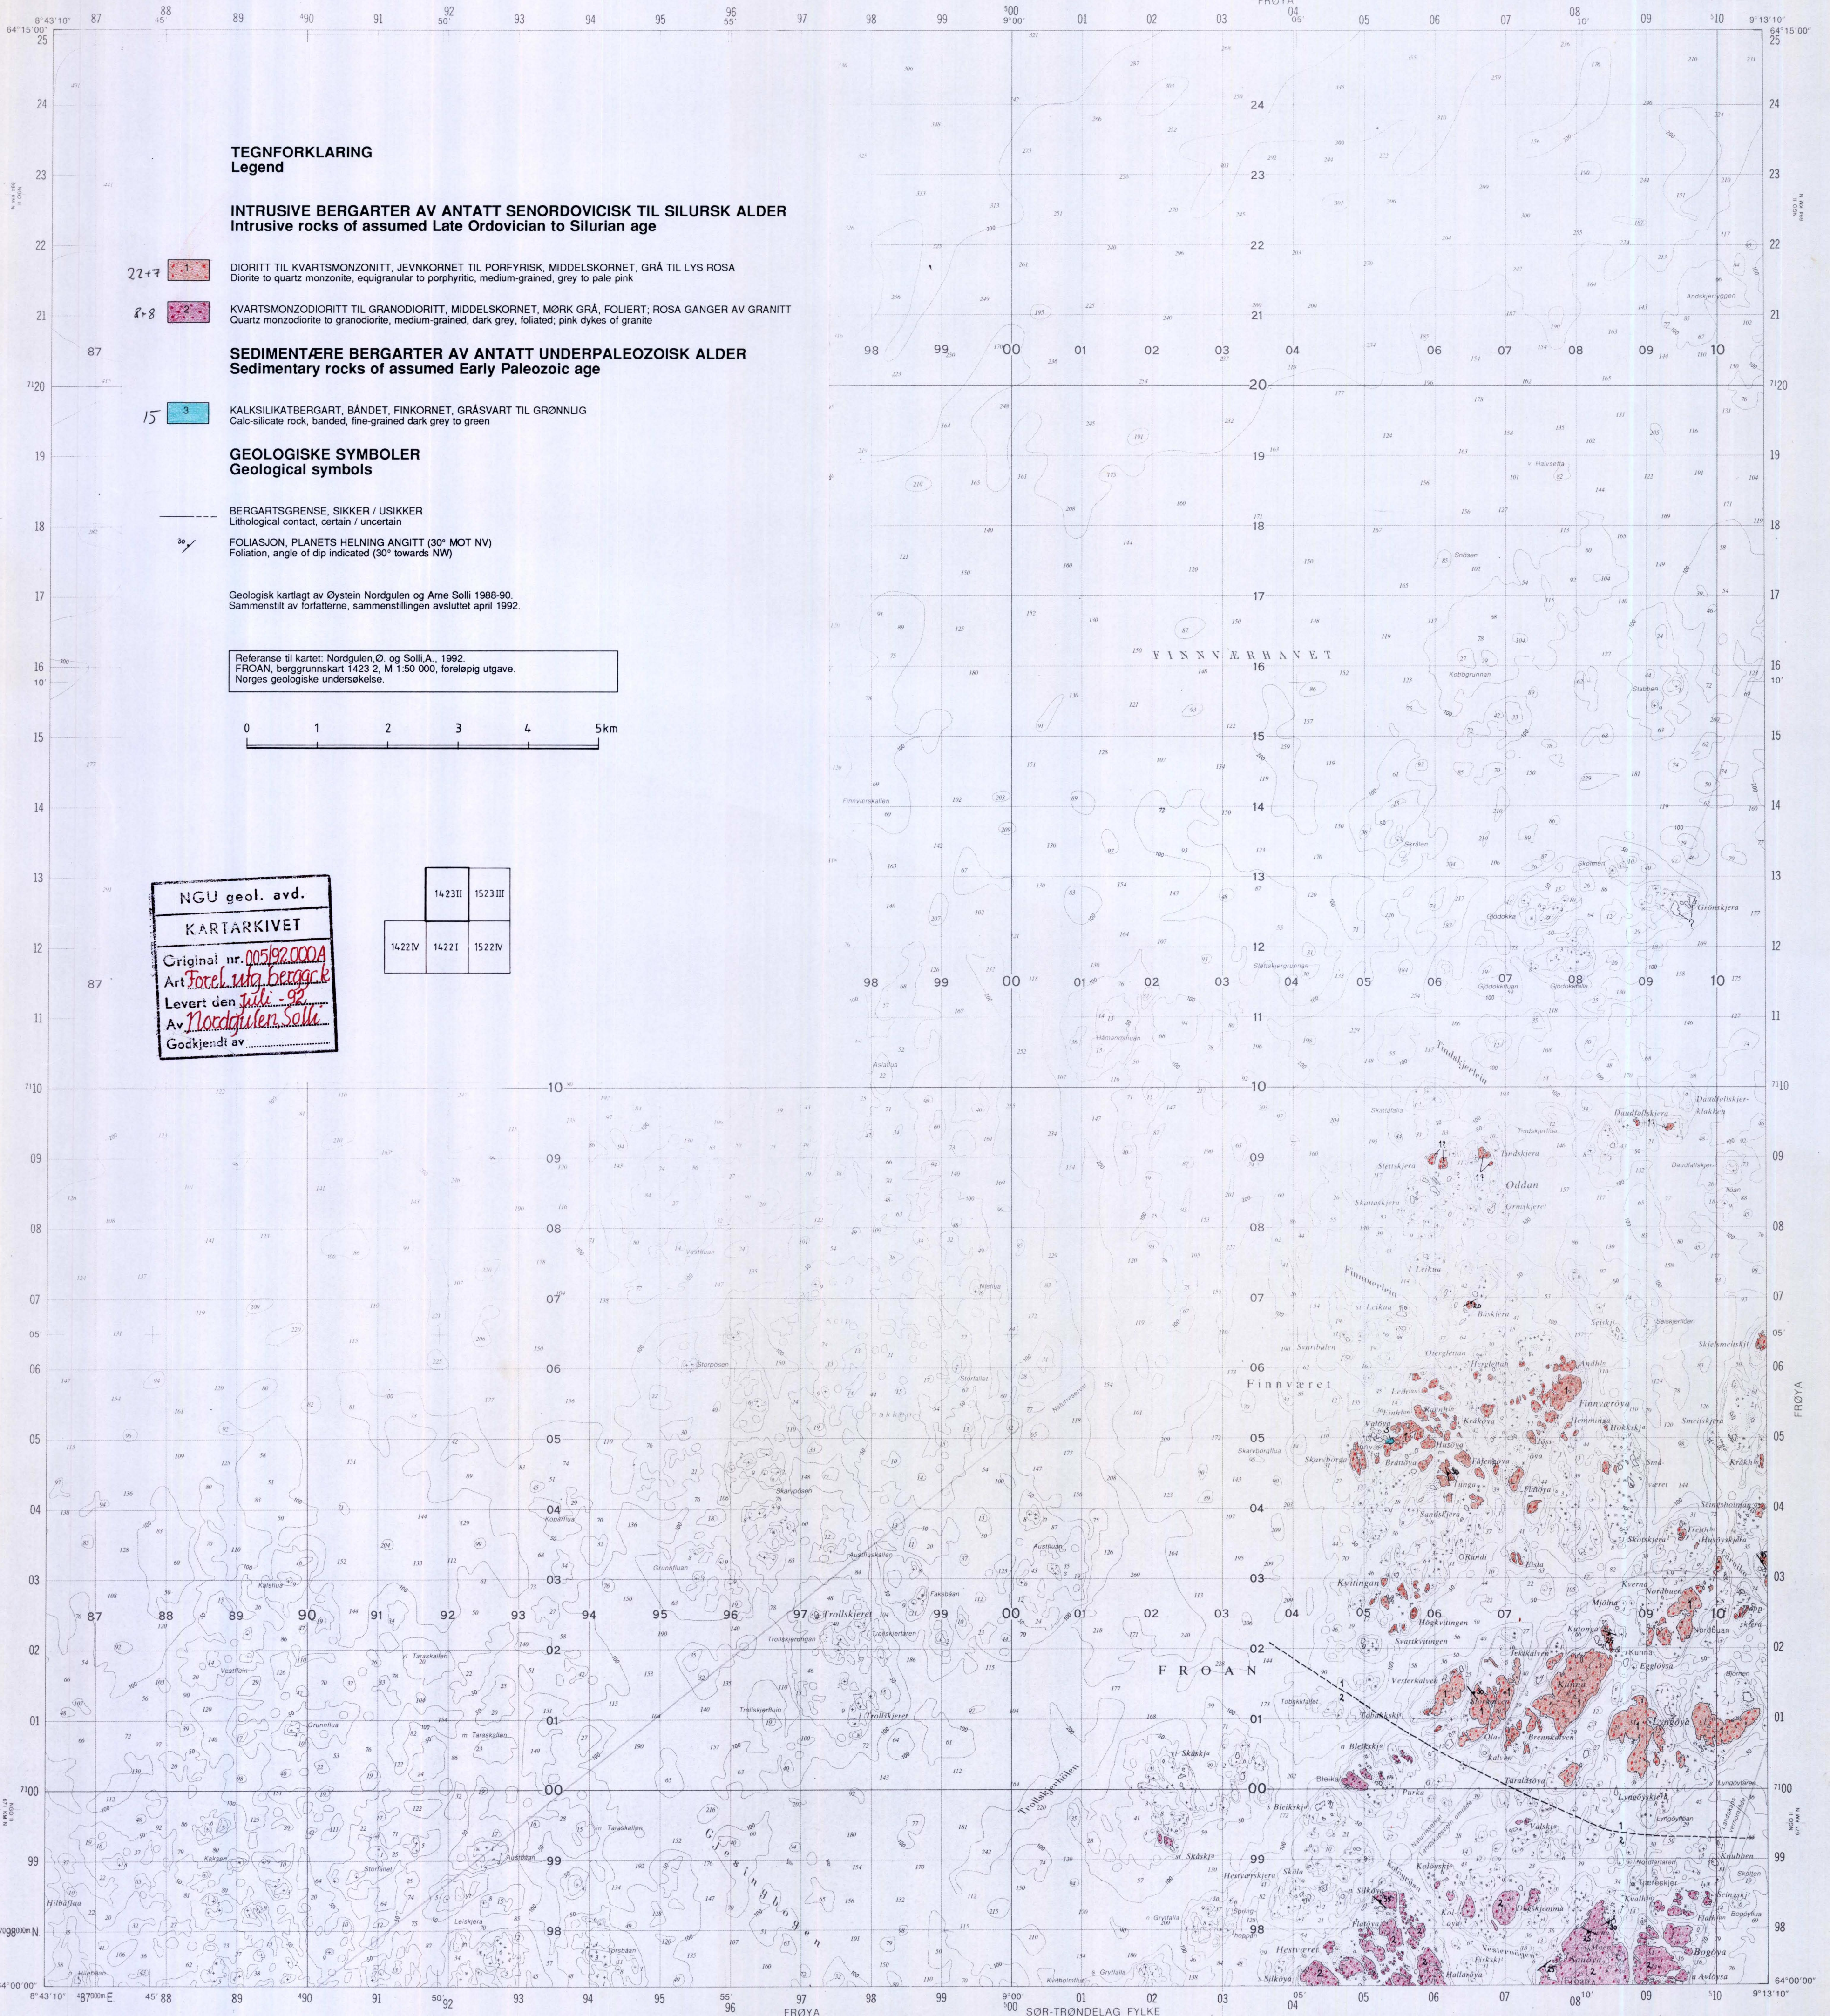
TEGNFORKLARING
Legend

INTRUSIVE BERGARTER AV ANTATT SENORDOVICISK TIL SILURSK ALDER
Intrusive rocks of assumed Late Ordovician to Silurian age

27+7 1 DIORITT TIL KVARTSMONZONITT, JEVNKORNET TIL PORFYRISK, MIDDELSKORNET, GRÅ TIL LYS ROSA
Diorite to quartz monzonite, equigranular to porphyritic, medium-grained, grey to pale pink

8-8 2 KVARTSMONZODIORITT TIL GRANODIORITT, MIDDELSKORNET, MØRK GRÅ, FOLIERT; ROSA GANGER AV GRANITT
Quartz monzodiorite to granodiorite, medium-grained, dark grey, foliated; pink dykes of granite

SEDIMENTÆRE BERGARTER AV ANTATT UNDERPALEOZOISK ALDER
Sedimentary rocks of assumed Early Paleozoic age

15 3 KALKSILIKATBERGART, BÅNDET, FINKORNET, GRÅSVART TIL GRØNNLIG
Calc-silicate rock, banded, fine-grained dark grey to green

GEOLOGISKE SYMBOLER
Geological symbols

BERGARTSGRENSE, SIKKER / USIKKER
Lithological contact, certain / uncertain

30 FOLIASJON, PLANETS HELNING ANGITT (30° MOT NV)
Foliation, angle of dip indicated (30° towards NW)

Geologisk kartlagt av Øystein Nordgulen og Arne Solli 1988-90.
Sammenstilt av forfatterne, sammenstillingen avsluttet april 1992.

Referanse til kartet: Nordgulen,Ø. og Solli,A., 1992.
FROAN, berggrunnskart 1423 2, M 1:50 000, foreløpig utgave.
Norges geologiske undersøkelse.

0 1 2 3 4 5km

| | 1423 II | 1523 III |
|---|---|---|
| 1422 IV | 1422 I | 1522 IV |

NGU geol. avd.
KARTARKIVET
Original nr. 005/92.000A
Art Forel. utg berggr.k.
Levert den juli -92
Av Nordgulen, Solli
Godkjendt av

FINNVÆRBANEN
Finnværet
FROAN
Oddan
FRØYA
SØR-TRØNDELAG FYLKE
8°43'10" 64°15'00" 9°13'10" 64°00'00"